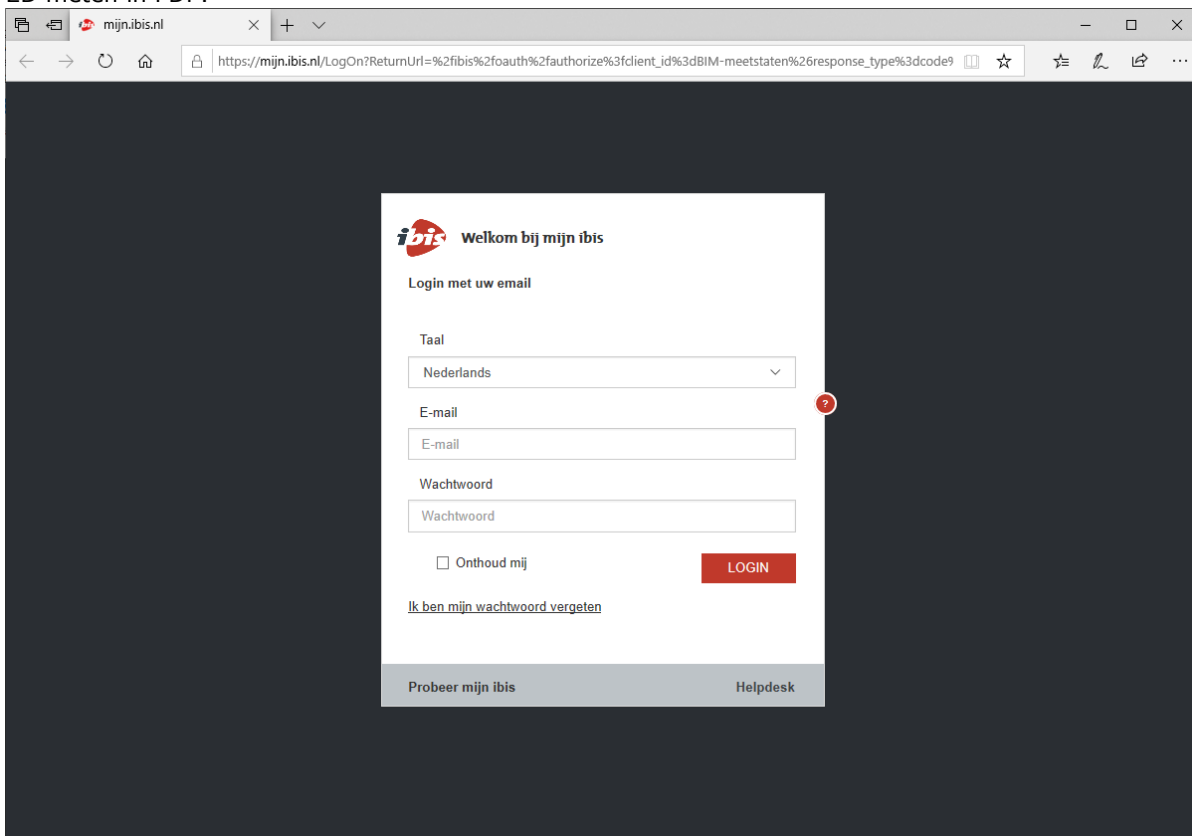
mijn.ibis.nl

https://mijn.ibis.nl/LogOn?ReturnUrl=%2fibis%2foauth%2fauthorize%3fclient_id%3dBIM-meetstaten%26response_type%3dcode9

ibis Welkom bij mijn ibis

Login met uw email

Taal

Nederlands

E-mail

E-mail

Wachtwoord

Wachtwoord

Onthoud mij

LOGIN

Ik ben mijn wachtwoord vergeten

Probeer mijn ibis

Helpdesk